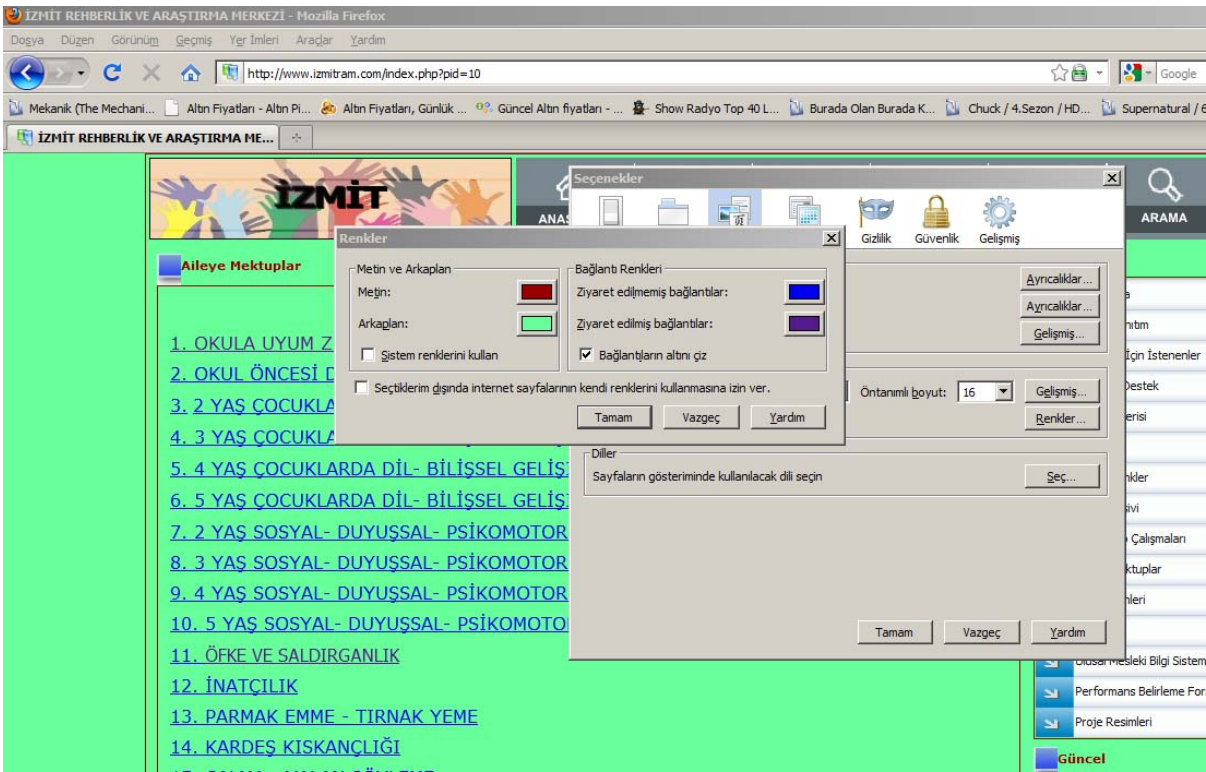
İZMİT REHBERLİK VE ARAŞTIRMA MERKEZİ - Mozilla Firefox

Dosya Düzen Görünüm Geçmiş Yer İmleri Araçlar Yardım

http://www.izmitram.com/index.php?pid=10

Google

Mekanik (The Mechani... Altın Fiyatları - Altın Pi... Altın Fiyatları, Günlük ... Güncel Altın fiyatları - ... Show Radyo Top 40 L... Burada Olan Burada K... Chuck / 4.Sezon / HD... Supernatural / 6

İZMİT REHBERLİK VE ARAŞTIRMA ME...

İZMİT

ANA

ARAMA

Aileye Mektuplar

1. OKULA UYUM Z
2. OKUL ÖNCESİ D
3. 2 YAŞ ÇOCUKLA
4. 3 YAŞ ÇOCUKLA
5. 4 YAŞ ÇOCUKLARDA DİL- BİLİŞSEL GELİŞ
6. 5 YAŞ ÇOCUKLARDA DİL- BİLİŞSEL GELİŞ
7. 2 YAŞ SOSYAL- DUYUŞSAL- PSİKOMOTOR
8. 3 YAŞ SOSYAL- DUYUŞSAL- PSİKOMOTOR
9. 4 YAŞ SOSYAL- DUYUŞSAL- PSİKOMOTOR
10. 5 YAŞ SOSYAL- DUYUŞSAL- PSİKOMOTO
11. ÖFKE VE SALDIRGANLIK
12. İNATÇILIK
13. PARMAK EMME - TIRNAK YEME
14. KARDEŞ KISKANÇLIĞI

Seçenekler

Gizlilik Güvenlik Gelişmiş

Ayrıcalıklar...
Ayrıcalıklar...
Gelişmiş...

Öntanımlı boyut: 16
Gelişmiş...
Renkler...

Diller
Sayfaların gösteriminde kullanılacak dili seçin
Seç...

Tamam Vazgeç Yardım

Renkler

Metin ve Arkaplan
Metin:
Arkaplan:
Sistem renklerini kullan

Bağlantı Renkleri
Ziyaret edilmemiş bağlantılar:
Ziyaret edilmiş bağlantılar:
Bağlantıların altını çiz

Seçtiklerim dışında internet sayfalarının kendi renklerini kullanmasına izin ver.

Tamam Vazgeç Yardım

a
nıtım
İçin İstenenler
Destek
erisi
nkler
ivi
Çalışmaları
ktuplar
nleri
Ulusal Mesleki Bilgi Sistem
Performans Belirleme For
Proje Resimleri

Güncel